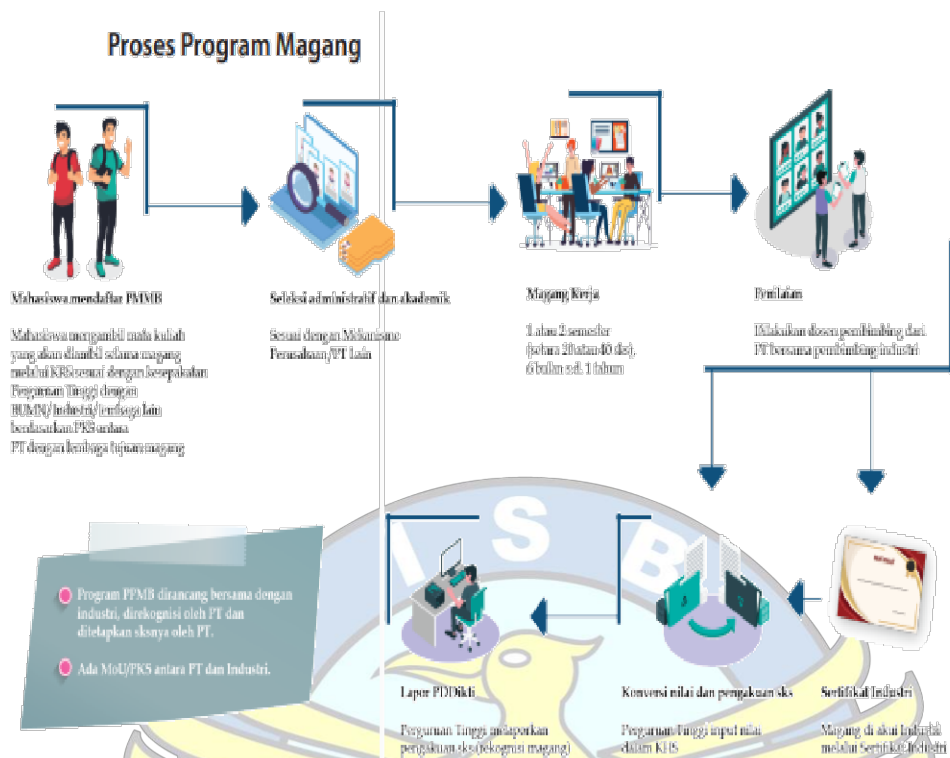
Proses Program Magang

Mahasiswa mendaftar PMMB

Mahasiswa mengambil mata kuliah yang akan diambil selama magang melalui KRS sesuai dengan kesepakatan Perguruan Tinggi dengan BUMN/ Industri/ lembaga lain berdasarkan PKS antara PT dengan lembaga tujuan magang

Seleksi administratif dan akademik

Sesuai dengan Mekanisme Perusahaan/PT Lain

Magang Kerja

1 atau 2 semester (setara 20 atau 40 sks), 6 bulan s.d. 1 tahun

Penilaian

Dilakukan dosen pembimbing dari PT bersama pembimbing industri

Program PPMB dirancang bersama dengan industri, direkognisi oleh PT dan ditetapkan sksnya oleh PT.

Ada MoU/PKS antara PT dan Industri.

Lapor PDDikti

Perguruan Tinggi melaporkan pengakuan sks (rekognisi magang)

Konversi nilai dan pengakuan sks

Perguruan Tinggi input nilai dalam KHS

Sertifikat Industri

Magang di akui Industri melalui Sertifikat Industri